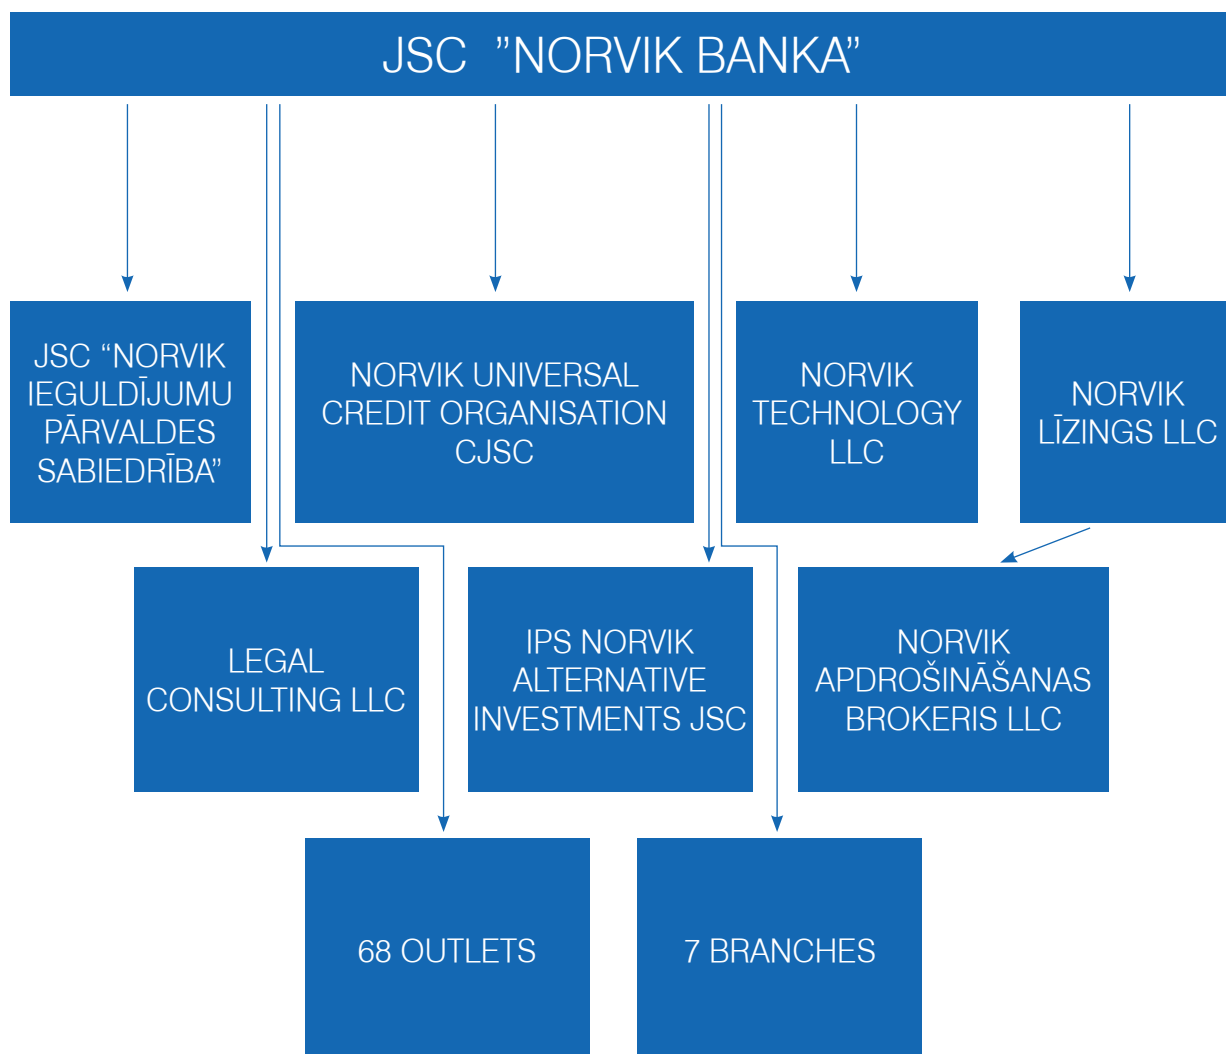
JSC "NORVIK BANKA"

JSC “NORVIK IEGULDĪJUMU PĀRVALDES SABIEDRĪBA”

NORVIK UNIVERSAL CREDIT ORGANISATION CJSC

NORVIK TECHNOLOGY LLC

NORVIK LĪZINGS LLC

LEGAL CONSULTING LLC

IPS NORVIK ALTERNATIVE INVESTMENTS JSC

NORVIK APDROŠINĀŠANAS BROKERIS LLC

68 OUTLETS

7 BRANCHES